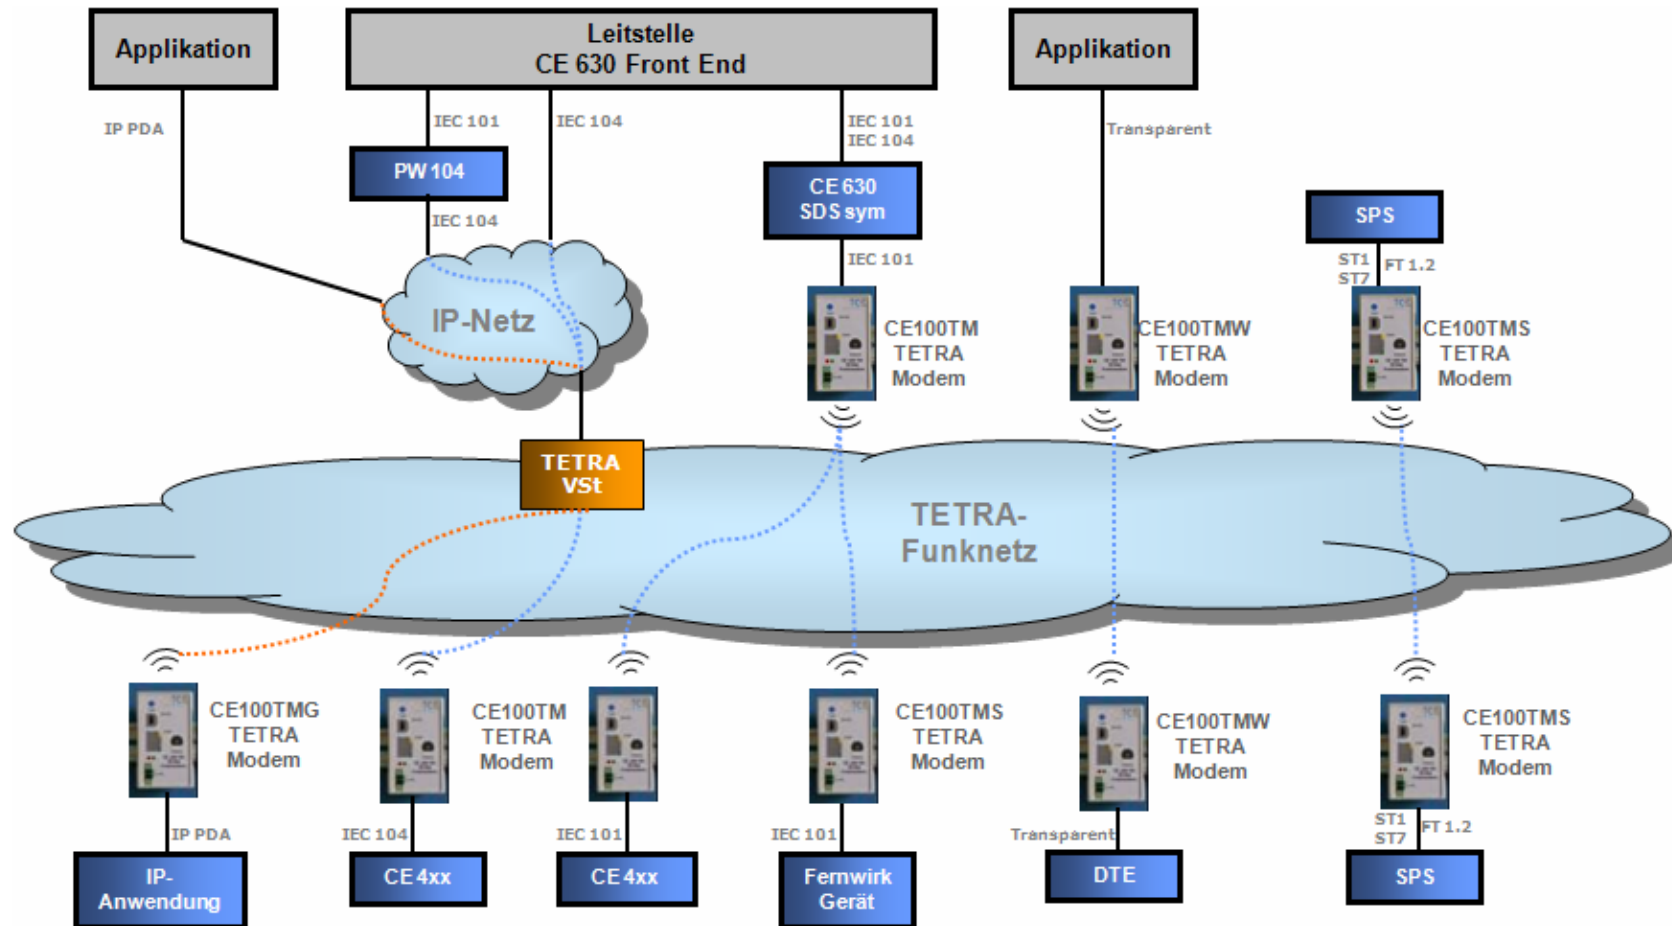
Applikation

Leitstelle
CE 630 Front End

Applikation

IP PDA

IEC 101

IEC 104

PW 104

IEC 104

IEC 101
IEC 104

CE 630
SDS sym

IEC 101

Transparent

SPS

ST1
ST7

FT 1.2

IP-Netz

CE100TM
TETRA
Modem

CE100TMW
TETRA
Modem

CE100TMS
TETRA
Modem

TETRA
VSt

TETRA-
Funknetz

CE100TMG
TETRA
Modem

CE100TM
TETRA
Modem

CE100TMS
TETRA
Modem

CE100TMW
TETRA
Modem

CE100TMS
TETRA
Modem

IP PDA

IEC 104

IEC 101

IEC 101

Transparent

ST1
ST7

FT 1.2

IP-
Anwendung

CE 4xx

CE 4xx

Fernwirk
Gerät

DTE

SPS